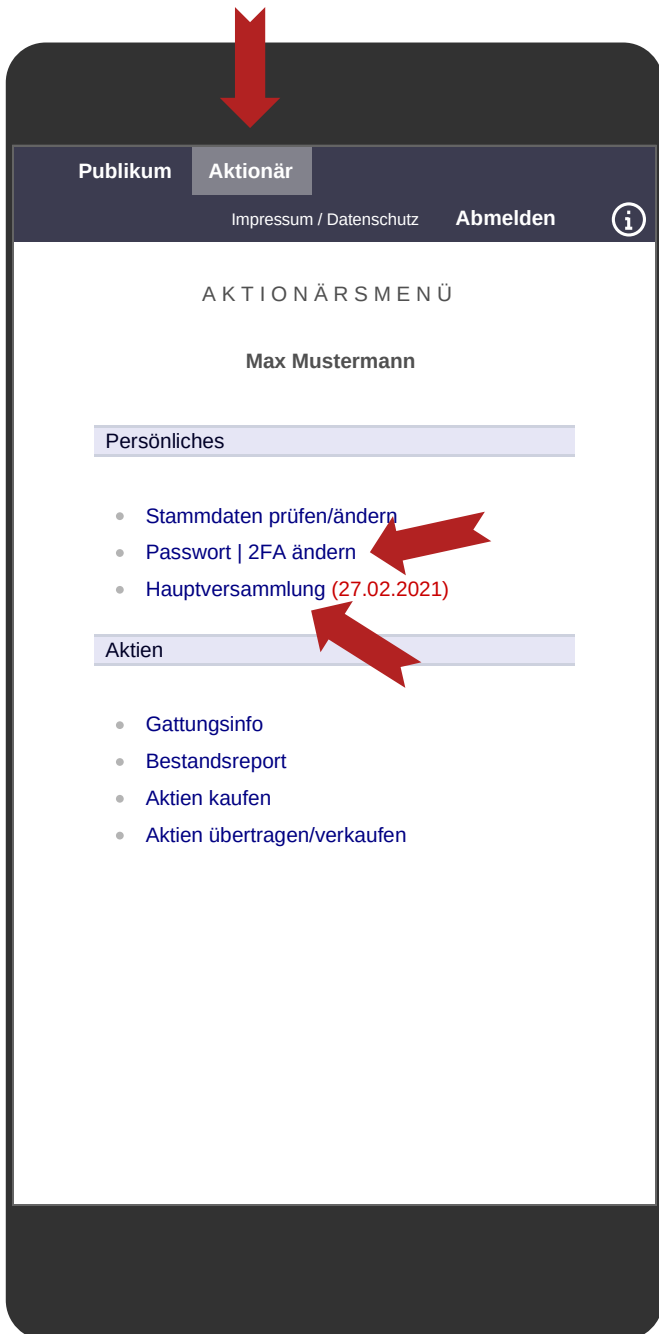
Publikum Aktionär

Impressum / Datenschutz Abmelden

AKTIONÄRSMENÜ

Max Mustermann

Persönliches

- Stammdaten prüfen/ändern
- Passwort | 2FA ändern
- Hauptversammlung (27.02.2021)

Aktien

- Gattungsinfo
- Bestandsreport
- Aktien kaufen
- Aktien übertragen/verkaufen